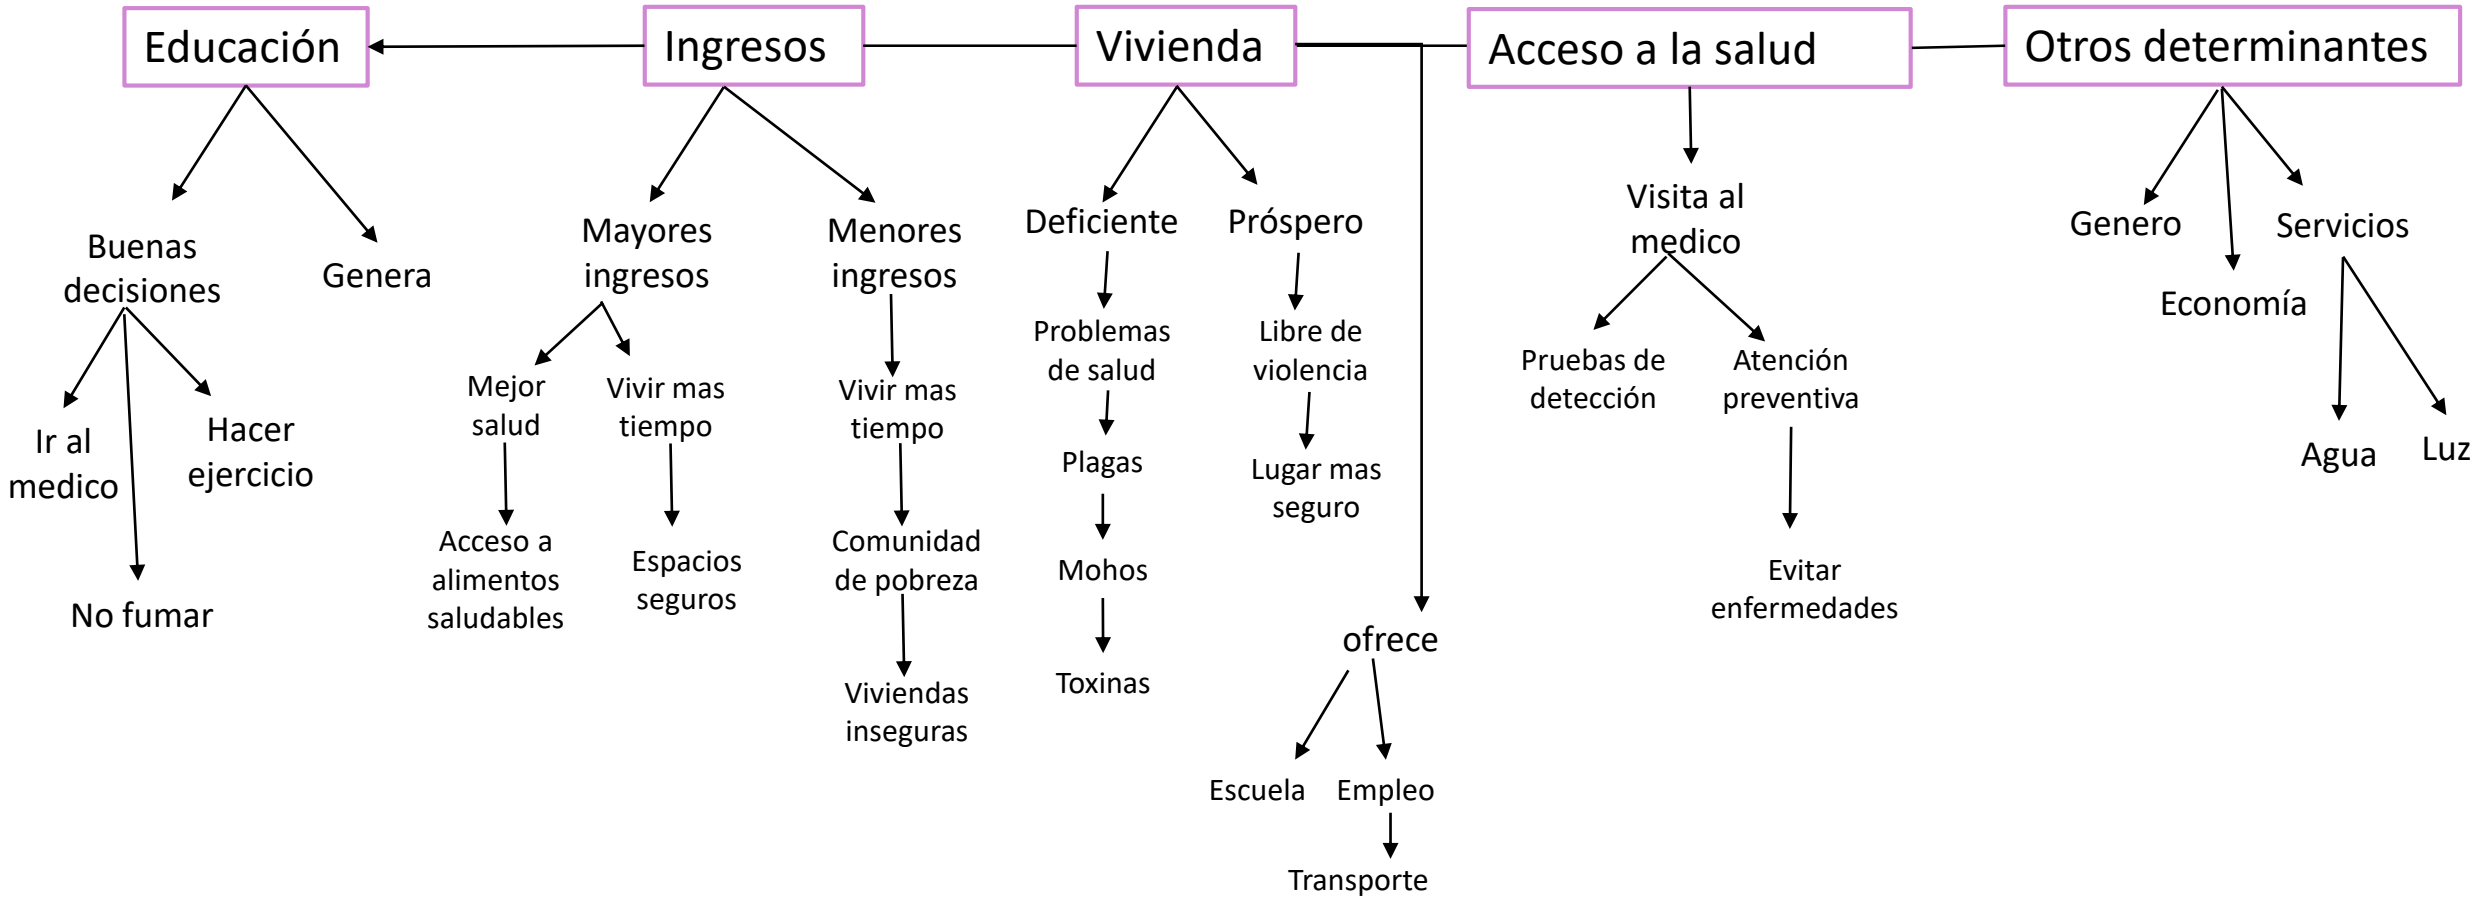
Educación

Ingresos

Vivienda

Acceso a la salud

Otros determinantes

Buenas decisiones

Genera

Ir al medico

Hacer ejercicio

No fumar

Mayores ingresos

Menores ingresos

Mejor salud

Vivir mas tiempo

Acceso a alimentos saludables

Espacios seguros

Vivir mas tiempo

Comunidad de pobreza

Viviendas inseguras

Deficiente

Próspero

Problemas de salud

Plagas

Mohos

Toxinas

Libre de violencia

Lugar mas seguro

ofrece

Escuela

Empleo

Transporte

Visita al medico

Pruebas de detección

Atención preventiva

Evitar enfermedades

Genero

Economía

Servicios

Agua

Luz